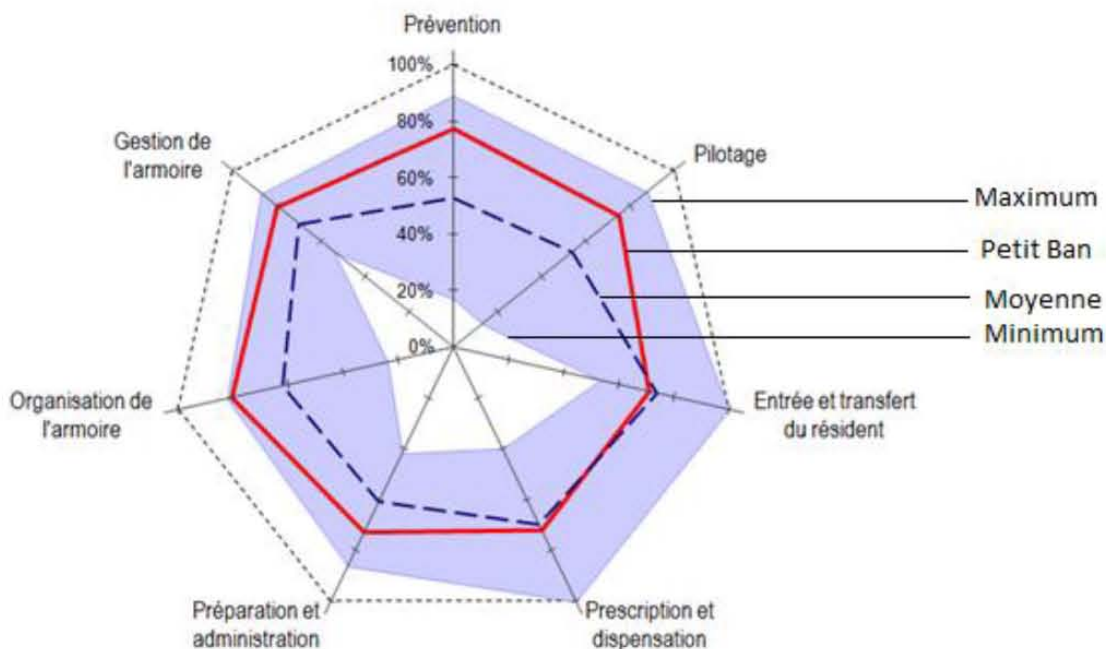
Prévention

100%

80%

60%

40%

20%

0%

Pilotage

Maximum

Petit Ban

Moyenne

Minimum

Entrée et transfert du résident

Prescription et dispensation

Préparation et administration

Organisation de l'armoire

Gestion de l'armoire